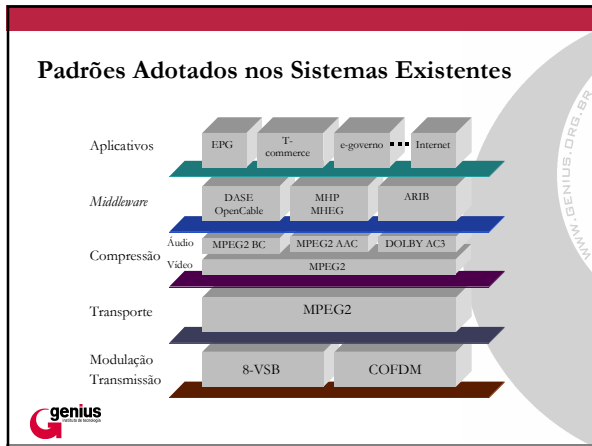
Padrões Adotados nos Sistemas Existentes

Aplicativos

EPG

T-commerce

e-governo

Internet

*Middleware*

DASE OpenCable

MHP MHEG

ARIB

Compressão

Áudio

Vídeo

MPEG2 BC

MPEG2 AAC

DOLBY AC3

MPEG2

Transporte

MPEG2

Modulação Transmissão

8-VSB

COFDM

WWW.GENIUS.ORG.BR

genius
instituto de tecnologia